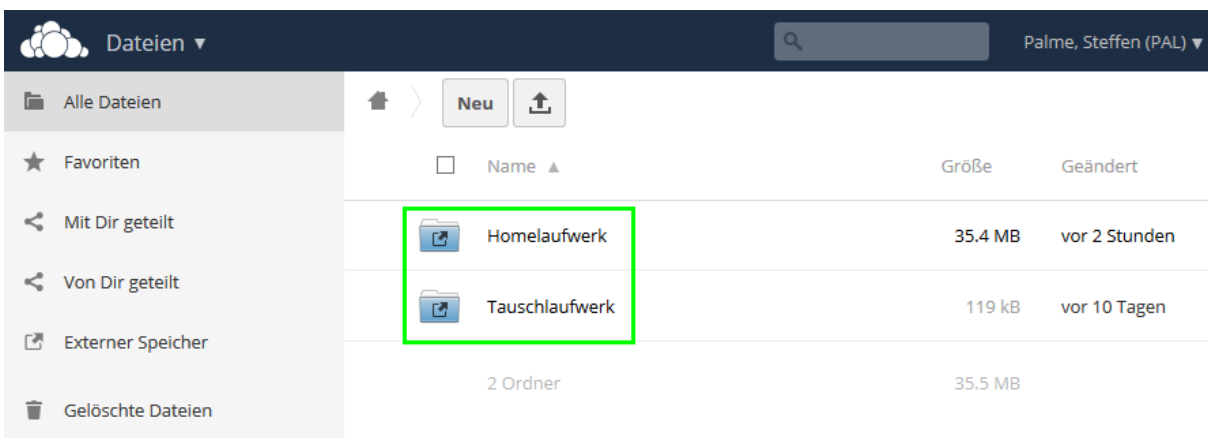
Dateien ▾

Palme, Steffen (PAL) ▾

Alle Dateien

Favoriten

Mit Dir geteilt

Von Dir geteilt

Externer Speicher

Gelöschte Dateien

Neu

| | Name ▲ | Größe | Geändert |
|---|---|---|---|
| | Homelaufwerk | 35.4 MB | vor 2 Stunden |
| | Tauschlaufwerk | 119 kB | vor 10 Tagen |
| | 2 Ordner | 35.5 MB | |